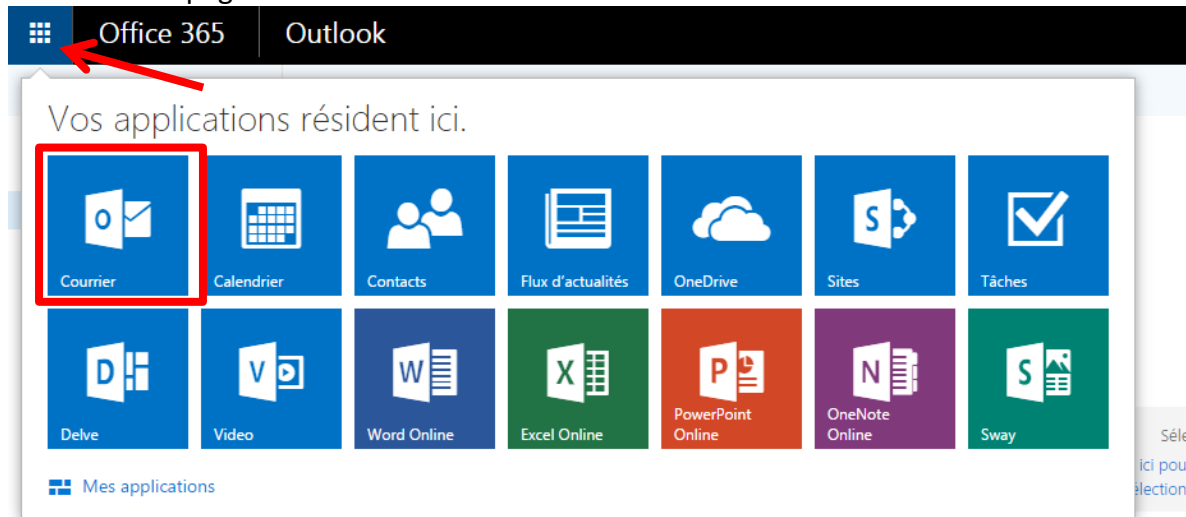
Office 365
Outlook

Vos applications résident ici.

Courrier
Calendrier
Contacts
Flux d'actualités
OneDrive
Sites
Tâches

Delve
Video
Word Online
Excel Online
PowerPoint Online
OneNote Online
Sway

Mes applications

Séle
ici pou
élection